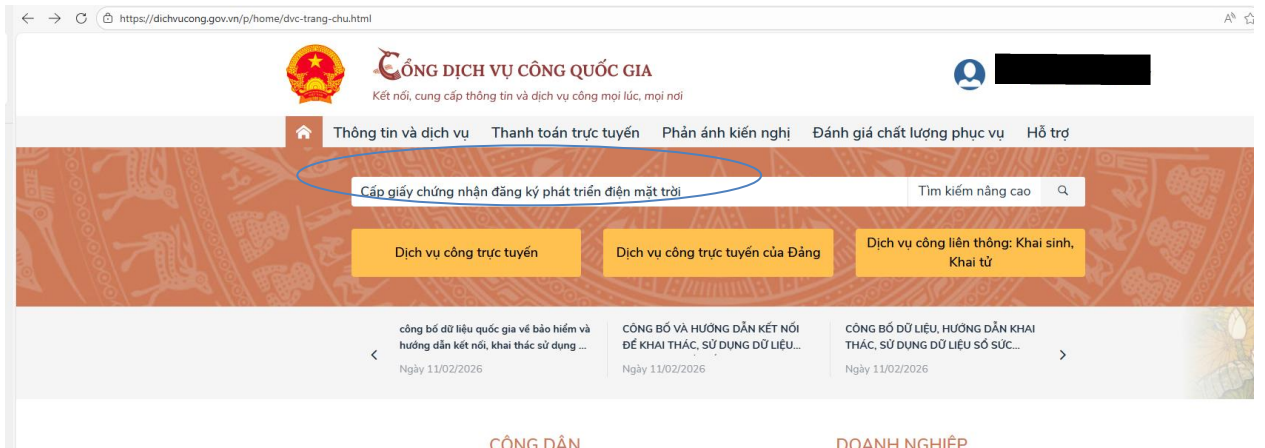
https://dichvucong.gov.vn/p/home/dvc-trang-chu.html

CỔNG DỊCH VỤ CÔNG QUỐC GIA
Kết nối, cung cấp thông tin và dịch vụ công mọi lúc, mọi nơi

Thông tin và dịch vụ Thanh toán trực tuyến Phản ánh kiến nghị Đánh giá chất lượng phục vụ Hỗ trợ

Cấp giấy chứng nhận đăng ký phát triển điện mặt trời

Tìm kiếm nâng cao

Dịch vụ công trực tuyến

Dịch vụ công trực tuyến của Đảng

Dịch vụ công liên thông: Khai sinh, Khai tử

công bố dữ liệu quốc gia về bảo hiểm và hướng dẫn kết nối, khai thác sử dụng ...
Ngày 11/02/2026

CÔNG BỐ VÀ HƯỚNG DẪN KẾT NỐI ĐỂ KHAI THÁC, SỬ DỤNG DỮ LIỆU...
Ngày 11/02/2026

CÔNG BỐ DỮ LIỆU, HƯỚNG DẪN KHAI THÁC, SỬ DỤNG DỮ LIỆU SỐ SỨC...
Ngày 11/02/2026

CÔNG DÂN

DOANH NGHIỆP